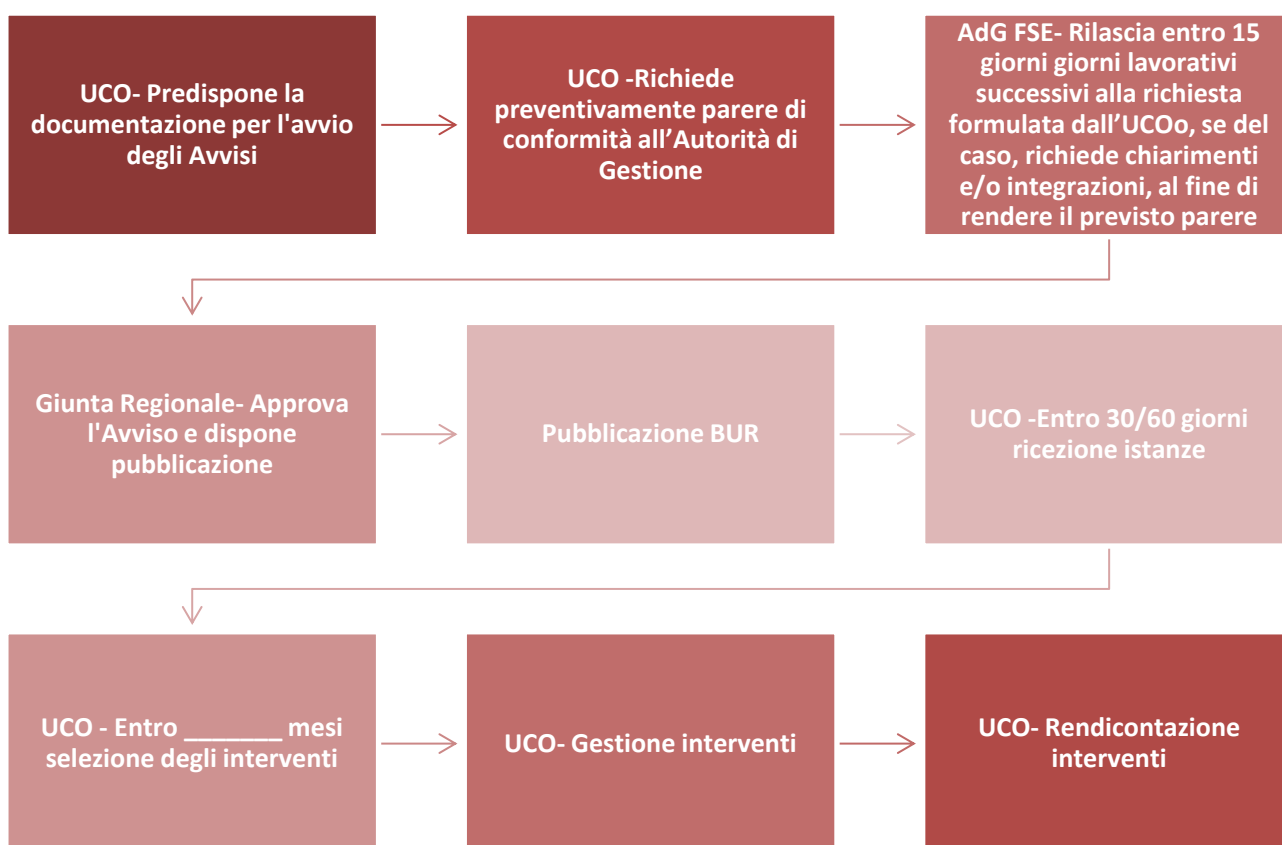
UCO- Predispone la documentazione per l'avvio degli Avvisi

UCO -Richiede preventivamente parere di conformità all'Autorità di Gestione

AdG FSE- Rilascia entro 15 giorni giorni lavorativi successivi alla richiesta formulata dall'UCOo, se del caso, richiede chiarimenti e/o integrazioni, al fine di rendere il previsto parere

Giunta Regionale- Approva l'Avviso e dispone pubblicazione

Pubblicazione BUR

UCO -Entro 30/60 giorni ricezione istanze

UCO - Entro _______ mesi selezione degli interventi

UCO- Gestione interventi

UCO- Rendicontazione interventi